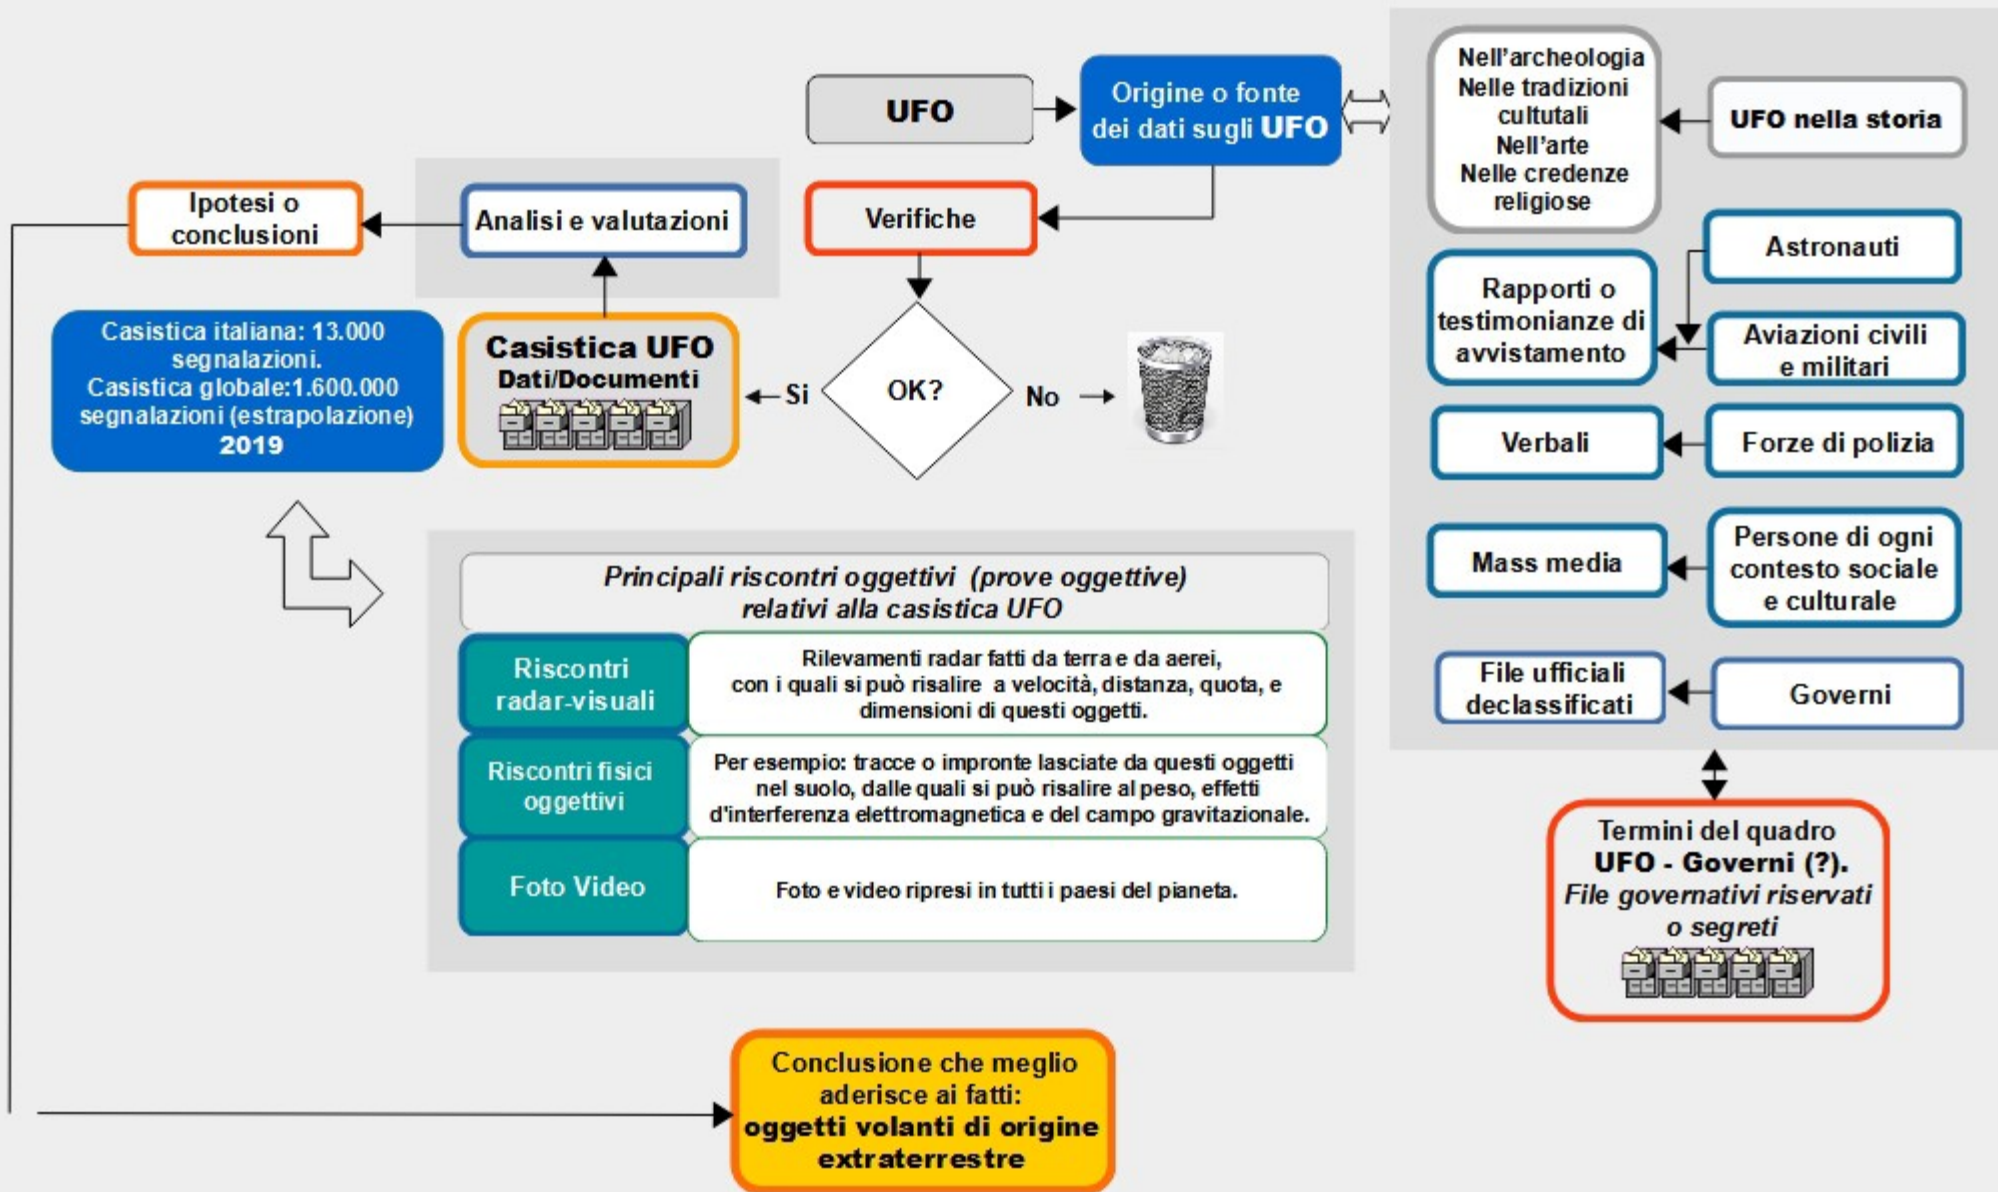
UFO

Origine o fonte dei dati sugli UFO

Nell'archeologia
Nelle tradizioni cultutali
Nell'arte
Nelle credenze religiose

UFO nella storia

Ipotesi o conclusioni

Analisi e valutazioni

Verifiche

Astronauti

Rapporti o testimonianze di avvistamento

Aviazioni civili e militari

Casistica italiana: 13.000 segnalazioni.
Casistica globale:1.600.000 segnalazioni (estrapolazione)
2019

Casistica UFO
Dati/Documenti

Si

OK?

No

Verbali

Forze di polizia

Mass media

Persone di ogni contesto sociale e culturale

Principali riscontri oggettivi (prove oggettive) relativi alla casistica UFO

| Riscontri radar-visuali | Rilevamenti radar fatti da terra e da aerei, con i quali si può risalire a velocità, distanza, quota, e dimensioni di questi oggetti. |
|---|---|
| Riscontri fisici oggettivi | Per esempio: tracce o impronte lasciate da questi oggetti nel suolo, dalle quali si può risalire al peso, effetti d'interferenza elettromagnetica e del campo gravitazionale. |
| Foto Video | Foto e video ripresi in tutti i paesi del pianeta. |

File ufficiali declassificati

Governi

Termini del quadro
UFO - Governi (?).
File governativi riservati o segreti

Conclusione che meglio aderisce ai fatti:
oggetti volanti di origine extraterrestre